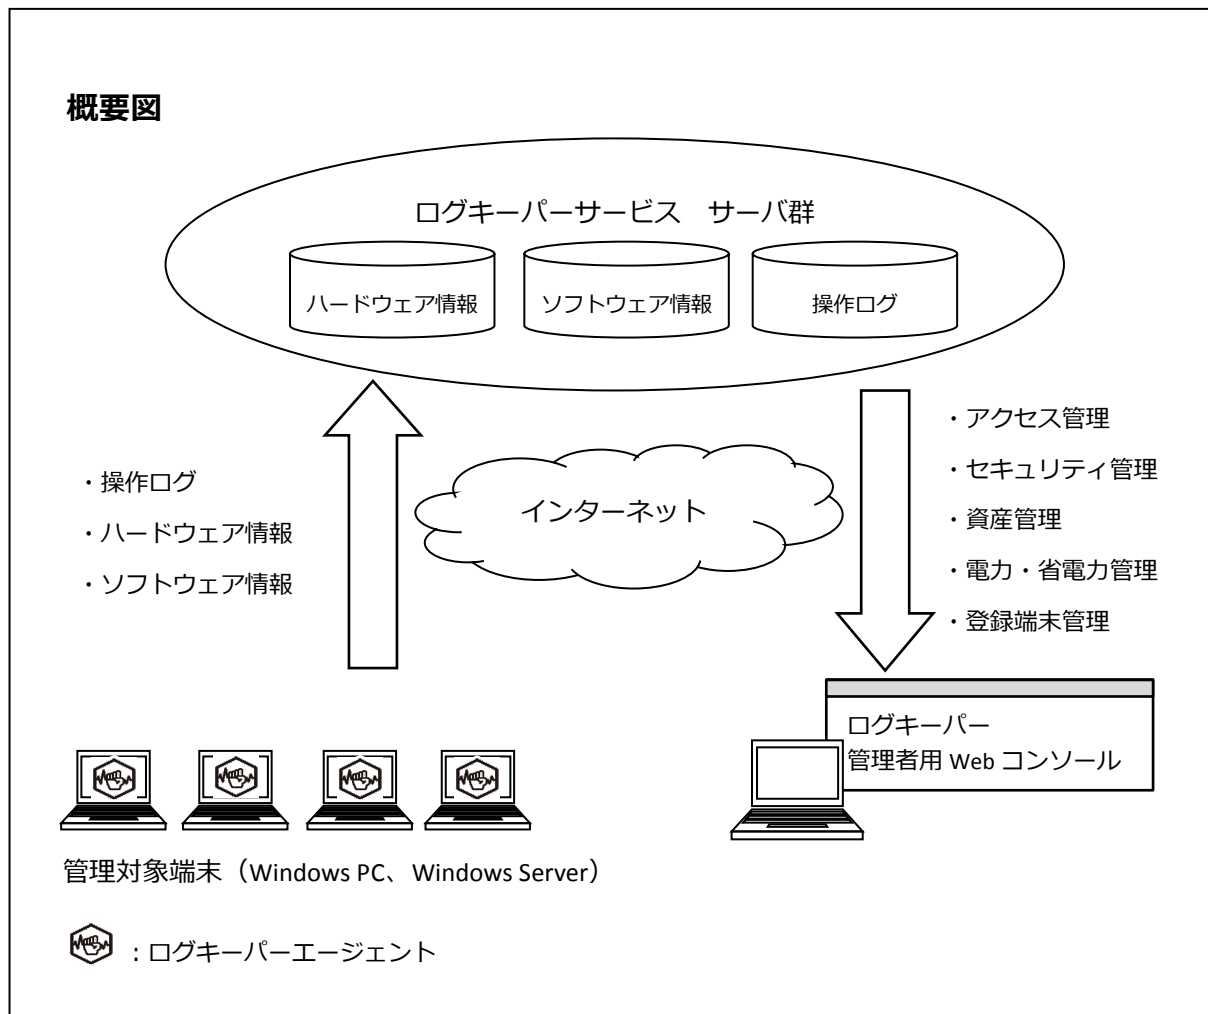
概要図

ログキーパーサービス　サーバ群

ハードウェア情報

ソフトウェア情報

操作ログ

・操作ログ
・ハードウェア情報
・ソフトウェア情報

インターネット

・アクセス管理
・セキュリティ管理
・資産管理
・電力・省電力管理
・登録端末管理

ログキーパー
管理者用 Web コンソール

管理対象端末（Windows PC、Windows Server）

：ログキーパーエージェント